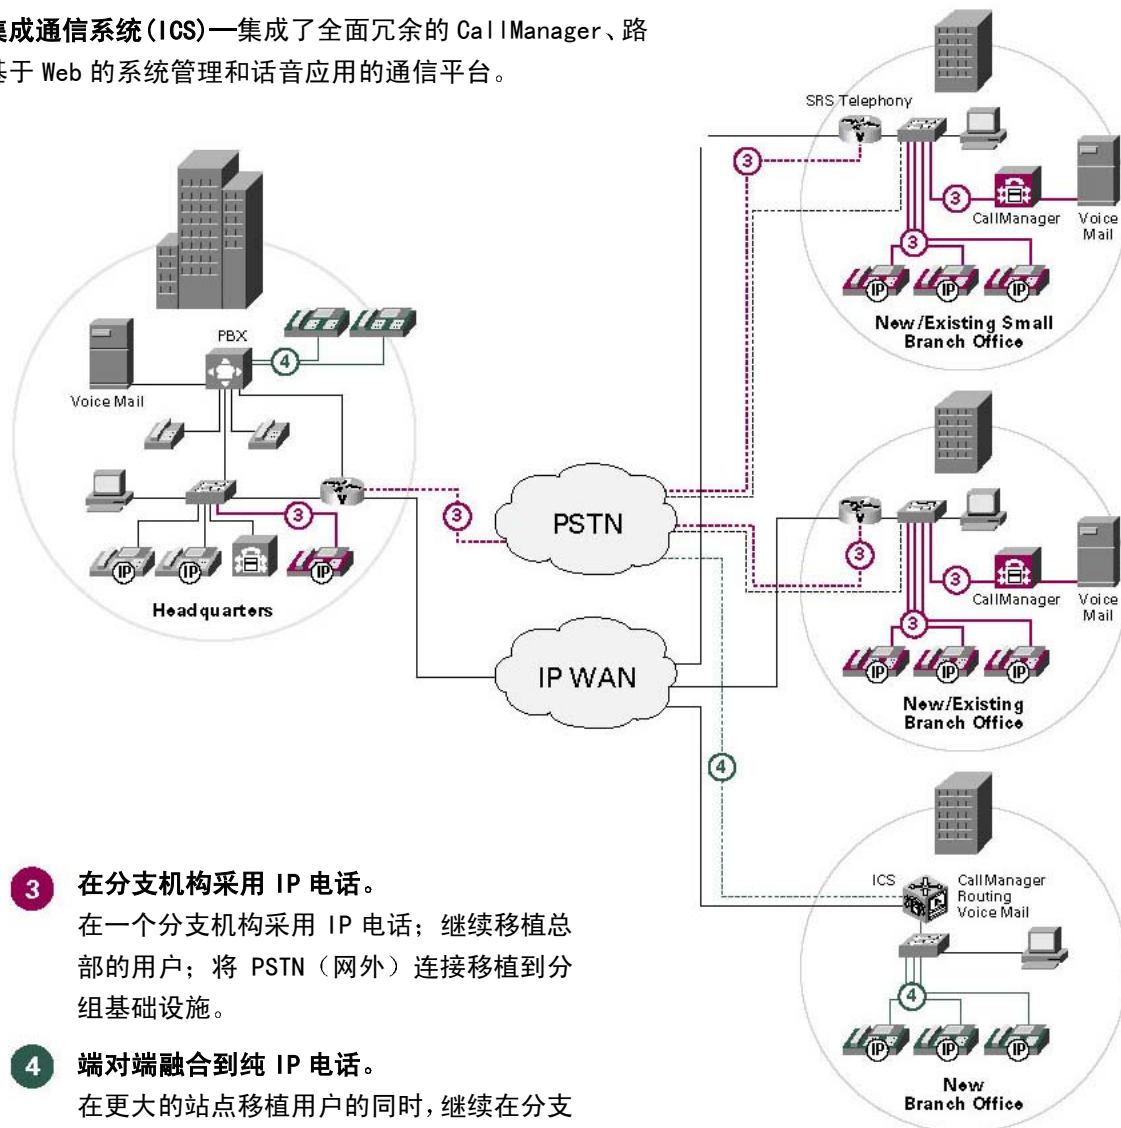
集成通信系统(ICS)—集成了全面冗余的 CallManager、路基于 Web 的系统管理和话音应用的通信平台。

SRS Telephony
3
3
CallManager
Voice Mail
3
IP IP IP
New/Existing Small Branch Office

PBX
4
Voice Mail
3
3
IP IP IP
Headquarters

PSTN
IP WAN

3
3
CallManager
Voice Mail
3
IP IP IP
New/Existing Branch Office

4
ICS
CallManager Routing Voice Mail
4
IP IP IP
New Branch Office

3 在分支机构采用 IP 电话。
在一个分支机构采用 IP 电话；继续移植总部的用户；将 PSTN（网外）连接移植到分组基础设施。

4 端对端融合到纯 IP 电话。
在更大的站点移植用户的同时，继续在分支